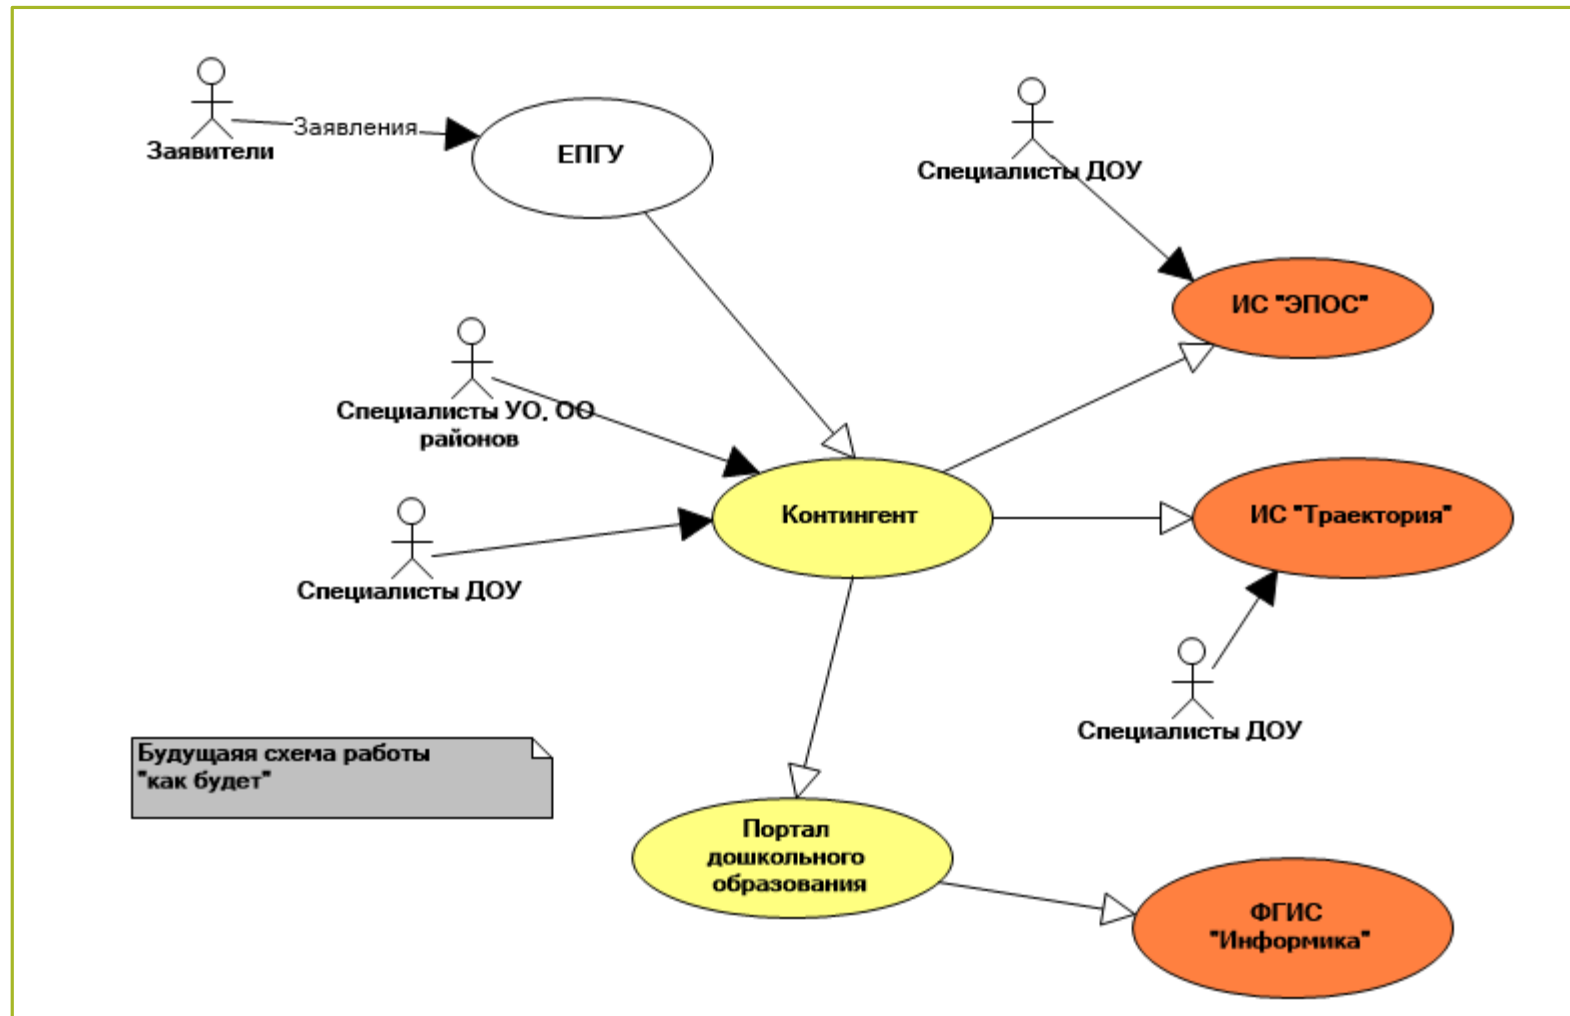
Заявители

Заявления

ЕПГУ

Специалисты ДОУ

ИС "ЭПОС"

Специалисты УО, ОО районов

Контингент

ИС "Траектория"

Специалисты ДОУ

Специалисты ДОУ

Будущаяя схема работы "как будет"

Портал дошкольного образования

ФГИС "Информика"